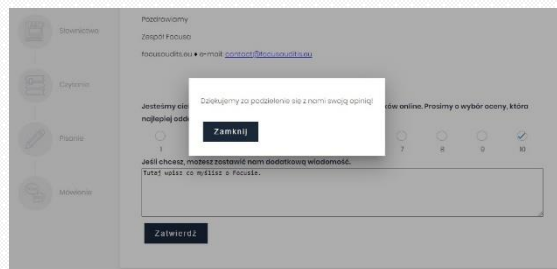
Słownictwo

Czytanie

Pisanie

Mówienie

Pozdrawiamy

Zespół Focusa

focusaudits.eu • e-mail: contact@focusaudits.eu

Jesteśmy cie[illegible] ców online. Prosimy o wybór oceny, która najlepiej odd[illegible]

1 7 8 9 10

Jeśli chcesz, możesz zostawić nam dodatkową wiadomość.

Tutaj wpisz co myślisz o Focusie.

Zatwierdź

Dziękujemy za podzielenie się z nami swoją opinią!

Zamknij